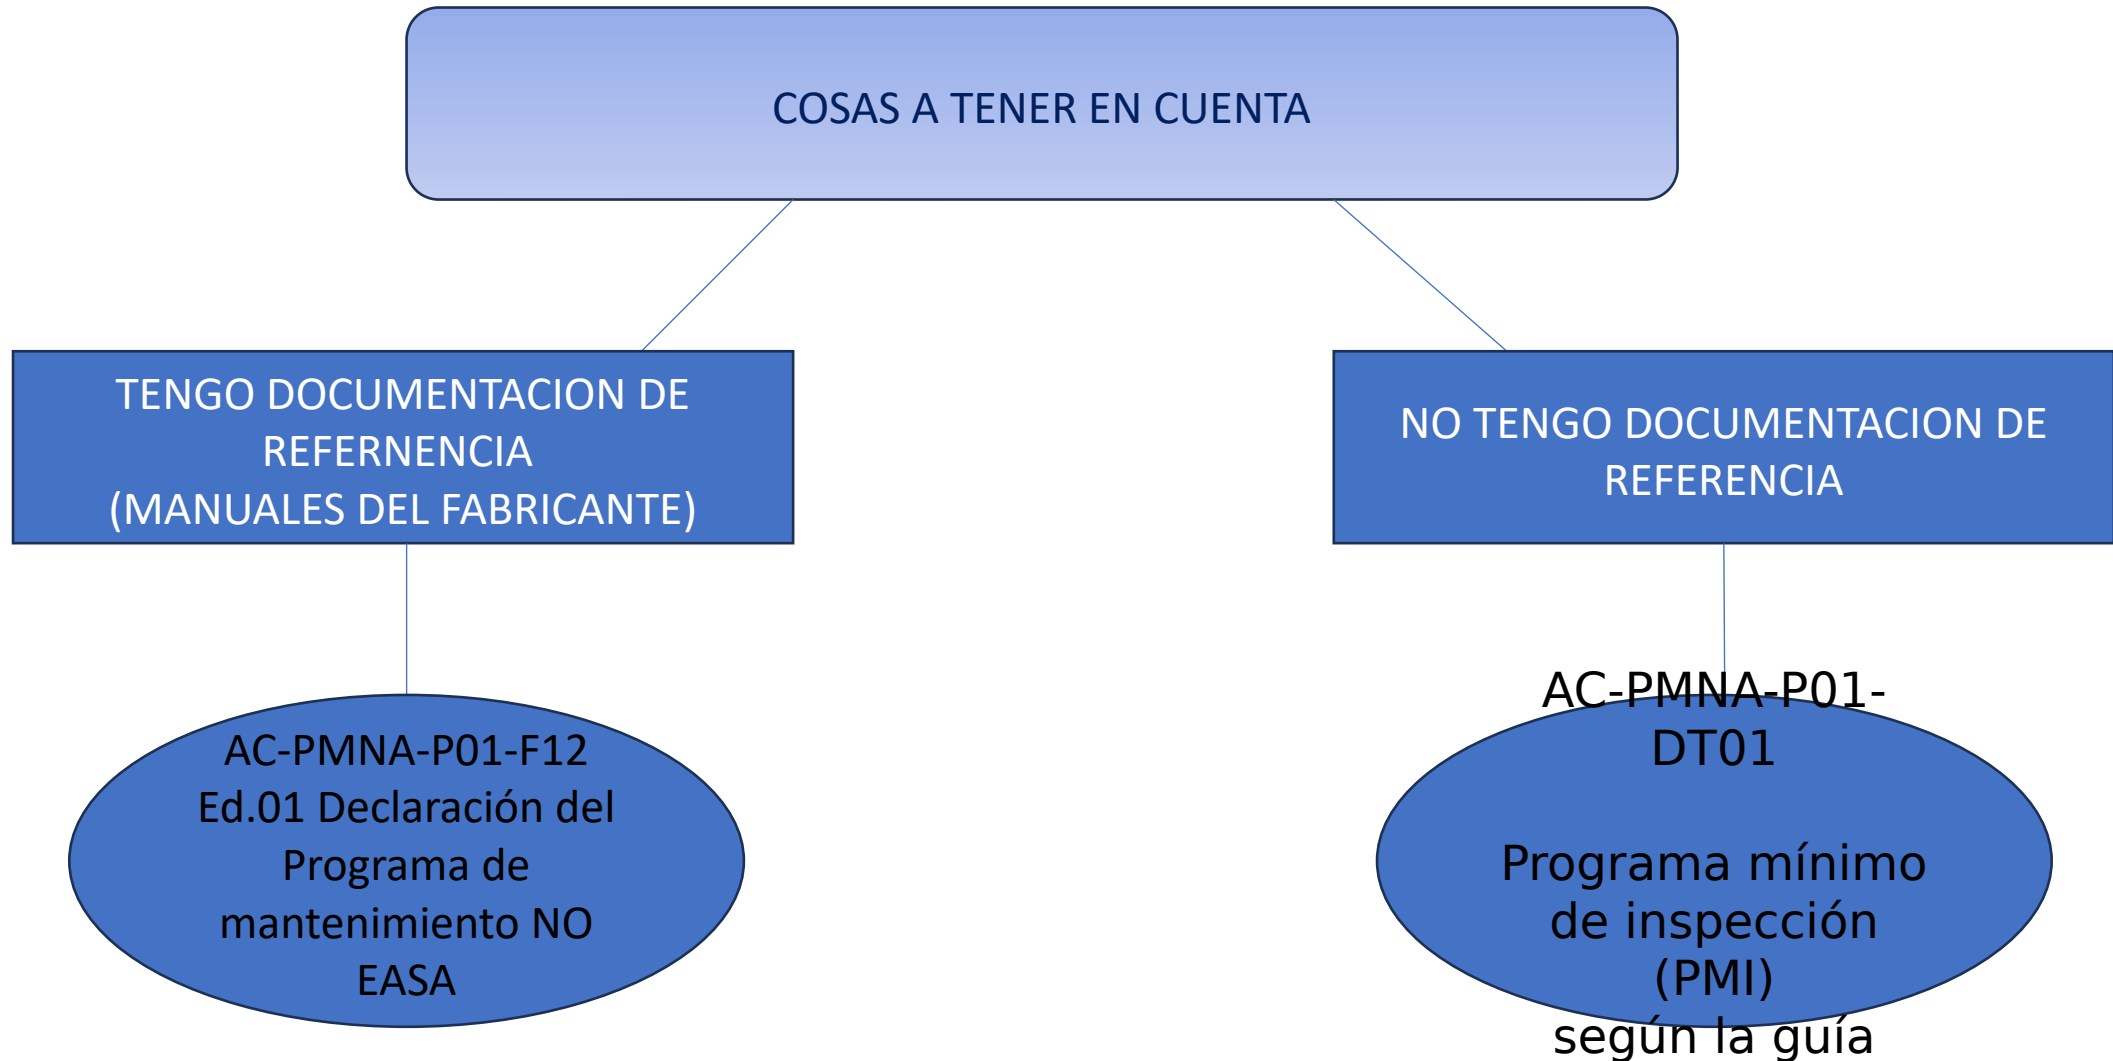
COSAS A TENER EN CUENTA

TENGO DOCUMENTACION DE REFERNENCIA
(MANUALES DEL FABRICANTE)

NO TENGO DOCUMENTACION DE REFERENCIA

AC-PMNA-P01-F12 Ed.01 Declaración del Programa de mantenimiento NO EASA

AC-PMNA-P01-DT01

Programa mínimo de inspección (PMI) según la guía